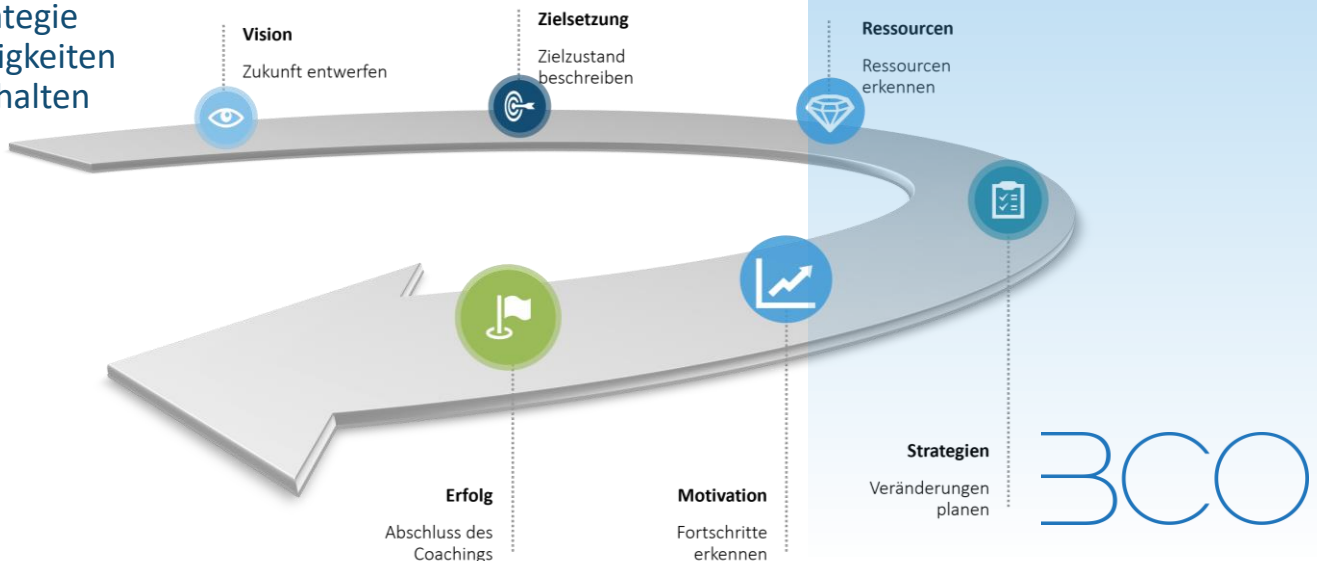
ategie
igkeiten
halten

Vision

Zukunft entwerfen

Zielsetzung

Zielzustand beschreiben

Ressourcen

Ressourcen erkennen

Strategien

Veränderungen planen

Motivation

Fortschritte erkennen

Erfolg

Abschluss des Coachings

BCO